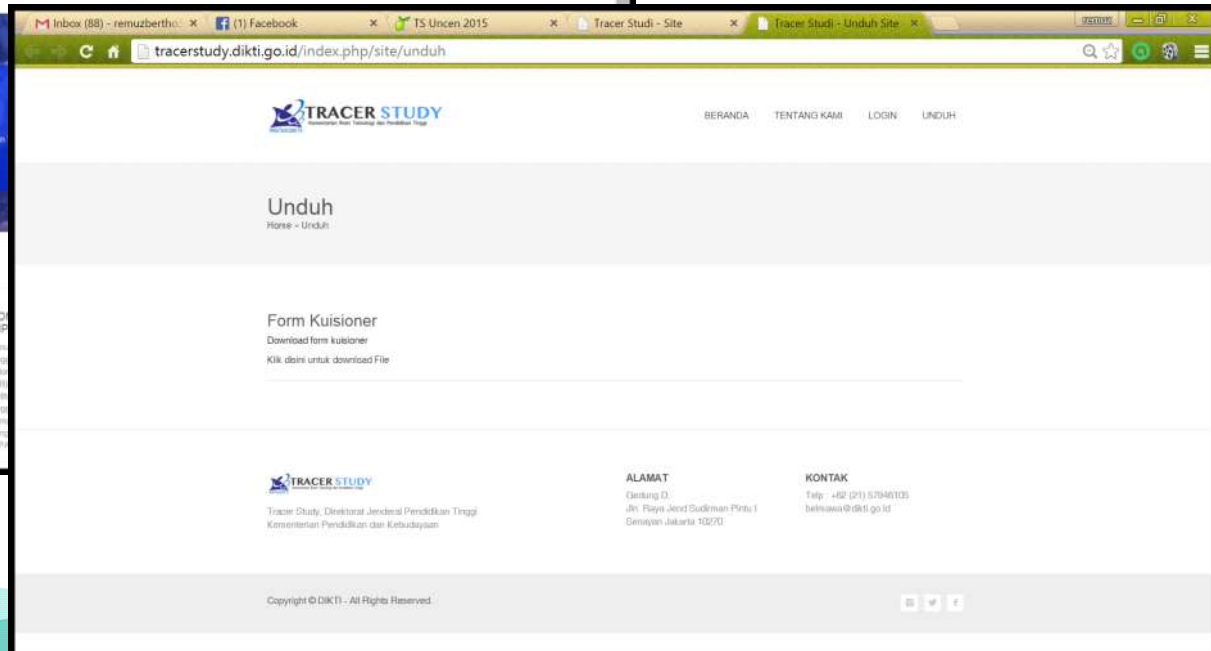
Inbox (88) - remuzbertho ×
(1) Facebook ×
TS Uncen 2015 ×
Tracer Studi - Site ×
Tracer Studi - Unduh Site ×
remuz

tracerstudy.dikti.go.id/index.php/site/unduh

TRACER STUDY
Kementerian Riset Teknologi dan Pendidikan Tinggi

BERANDA TENTANG KAMI LOGIN UNDUH

Unduh
Home - Unduh

Form Kuisioner
Download form kuisioner
Klik disini untuk download File

TRACER STUDY

Tracer Study, Direktorat Jenderal Pendidikan Tinggi Kementerian Pendidikan dan Kebudayaan

ALAMAT
Gedung D, Jln. Raya Jend Sudirman Pintu I Senayan Jakarta 10270

KONTAK
Telp : +62 (21) 57946105
belmawa@dikti.go.id

Copyright © DIKTI - All Rights Reserved.